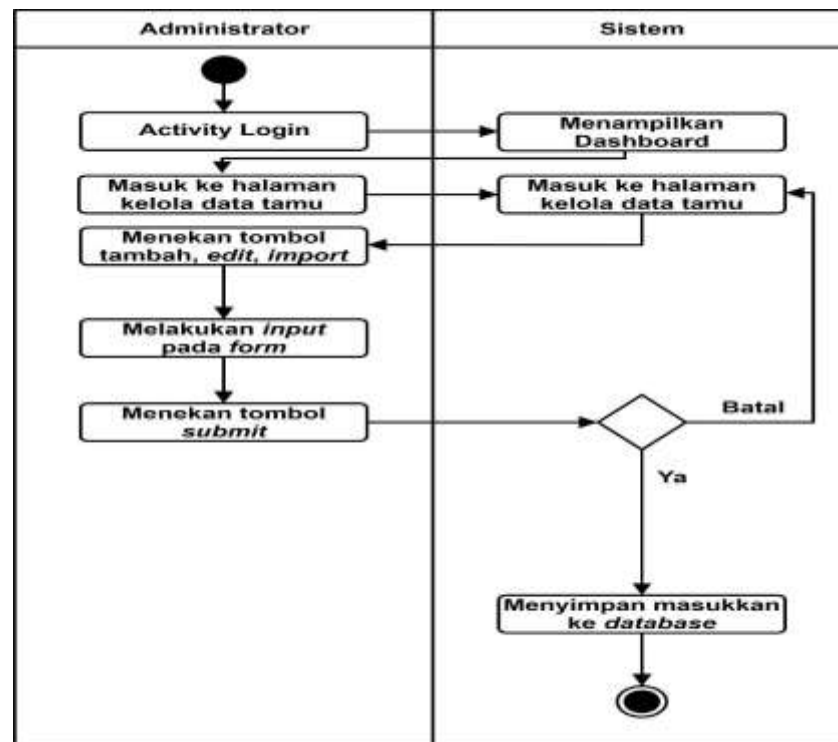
Administrator

Sistem

Activity Login

Menampilkan Dashboard

Masuk ke halaman kelola data tamu

Masuk ke halaman kelola data tamu

Menekan tombol tambah, edit, import

Melakukan input pada form

Menekan tombol submit

Batal

Ya

Menyimpan masukkan ke database